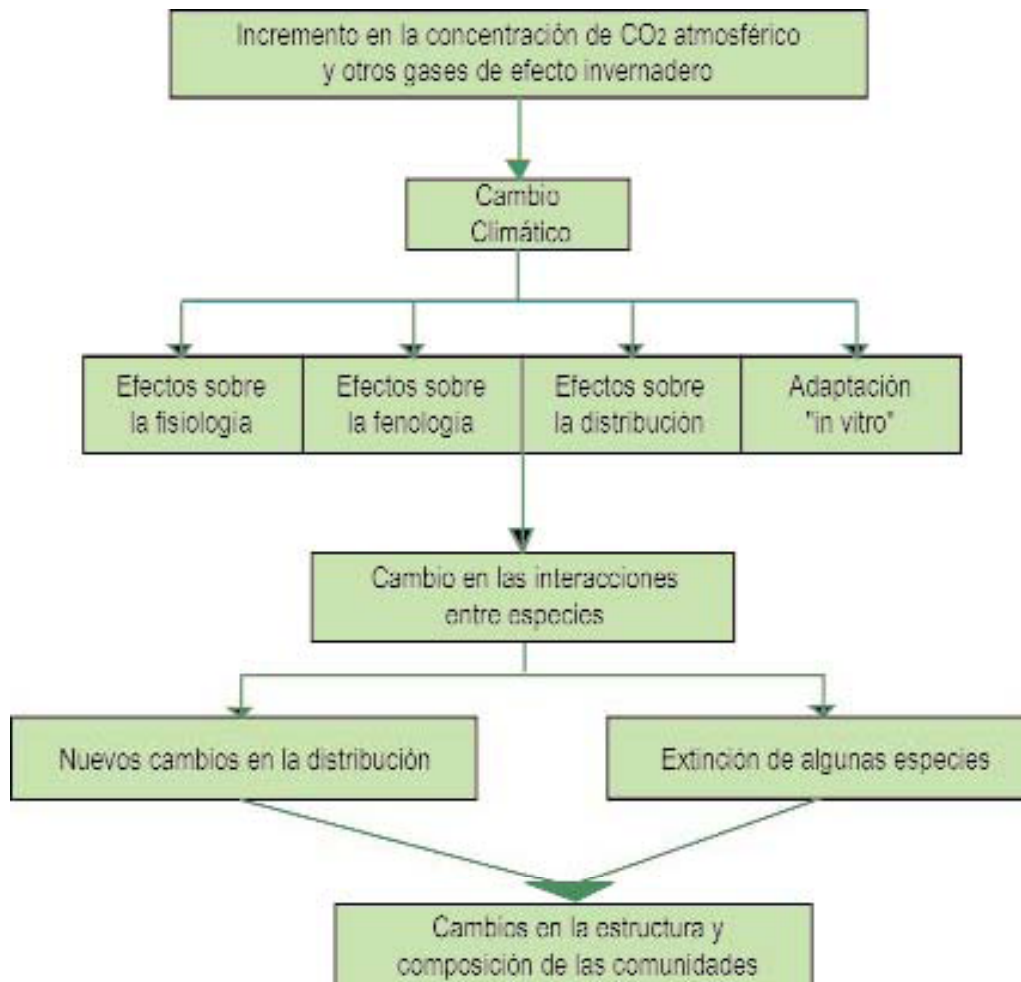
Incremento en la concentración de $CO_2$ atmosférico y otros gases de efecto invernadero

Cambio Climático

Efectos sobre la fisiologia

Efectos sobre la fenologia

Efectos sobre la distribución

Adaptación "in vitro"

Cambio en las interacciones entre especies

Nuevos cambios en la distribución

Extinción de algunas especies

Cambios en la estructura y composición de las comunidades